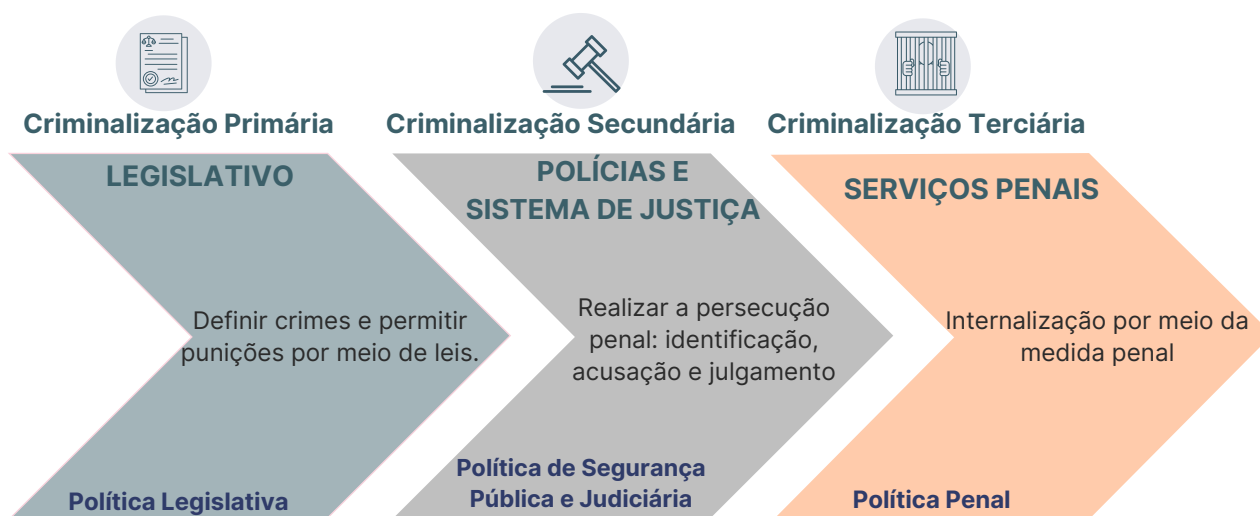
Criminalização Primária

LEGISLATIVO

Definir crimes e permitir punições por meio de leis.

Política Legislativa

Criminalização Secundária

POLÍCIAS E SISTEMA DE JUSTIÇA

Realizar a persecução penal: identificação, acusação e julgamento

Política de Segurança Pública e Judiciária

Criminalização Terciária

SERVIÇOS PENAIS

Internalização por meio da medida penal

Política Penal